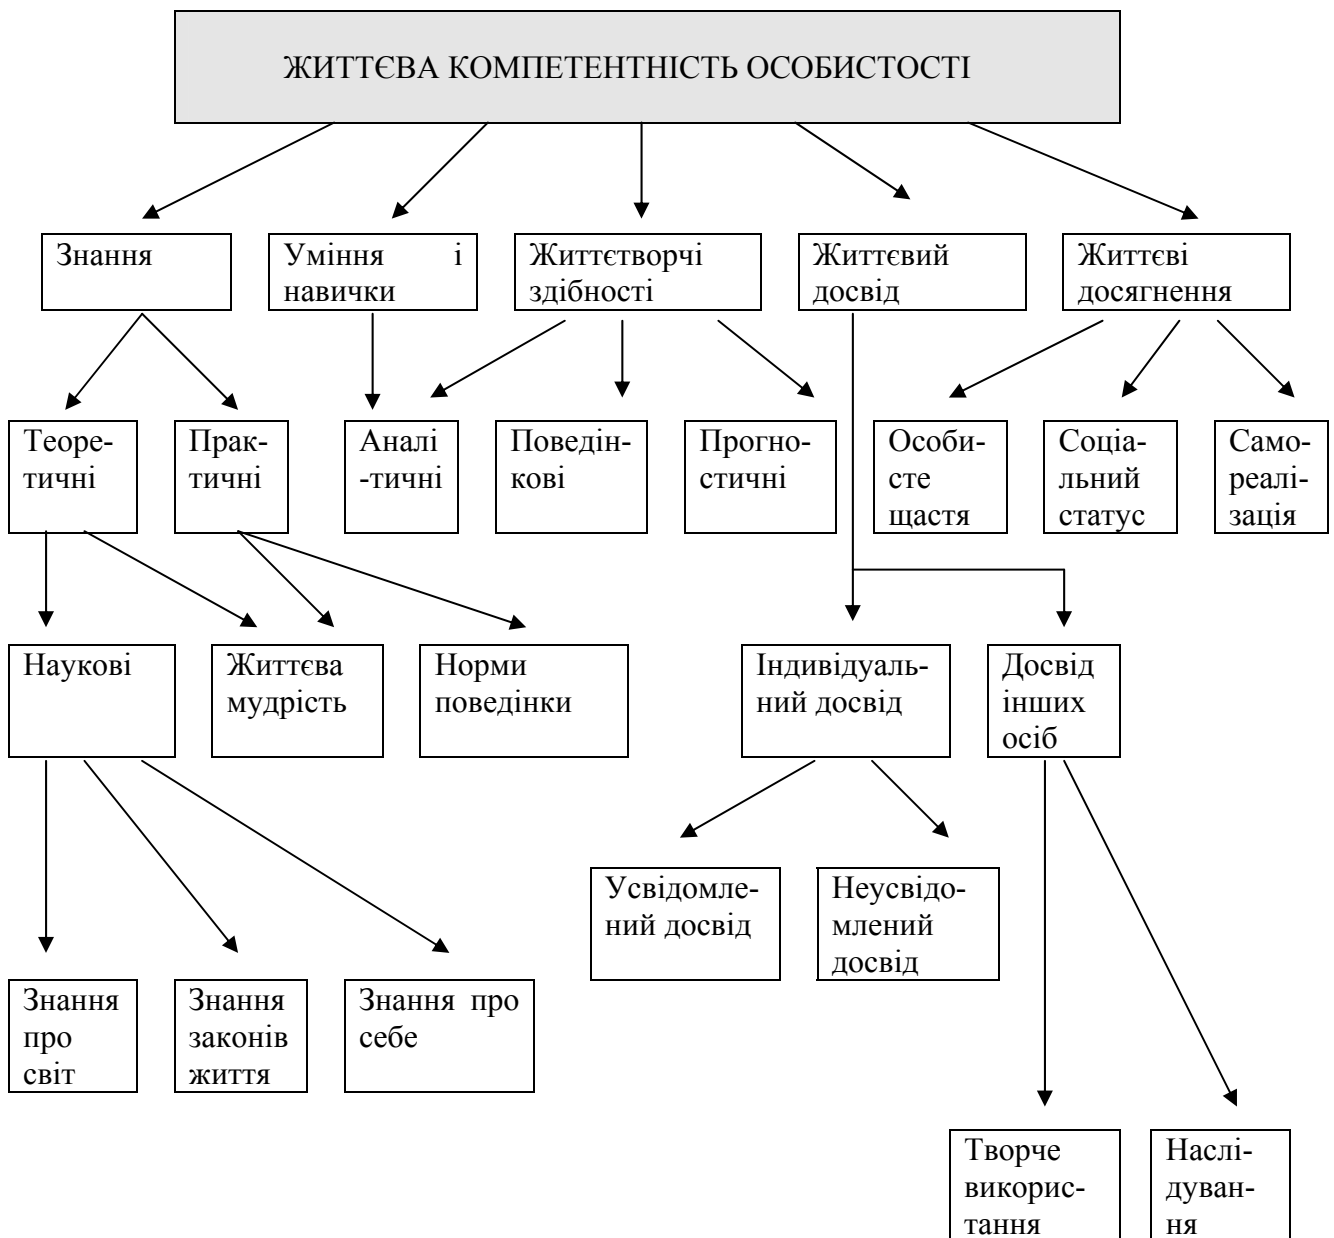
ЖИТТЄВА КОМПЕТЕНТНІСТЬ ОСОБИСТОСТІ

Знання

Уміння і навички

Життєтворчі здібності

Життєвий досвід

Життєві досягнення

Теоретичні

Практичні

Аналітичні

Поведінкові

Прогностичні

Особисте щастя

Соціальний статус

Самореалізація

Наукові

Життєва мудрість

Норми поведінки

Індивідуальний досвід

Досвід інших осіб

Усвідомлений досвід

Неусвідомлений досвід

Знання про світ

Знання законів життя

Знання про себе

Творче використання

Наслідування